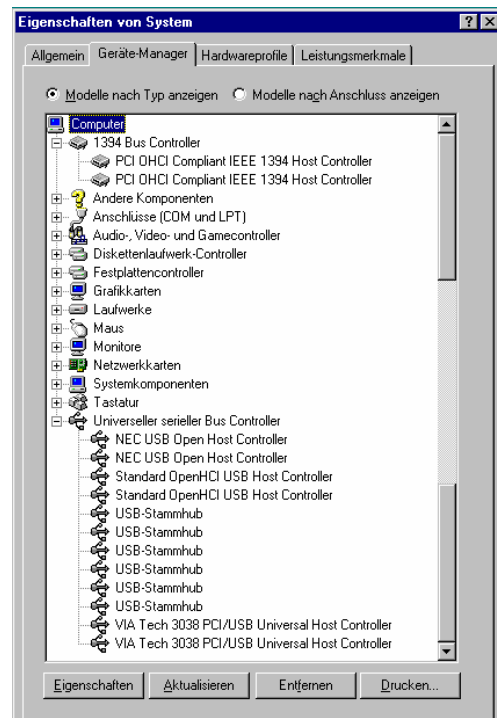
Eigenschaften von System

? X

Allgemein | Geräte-Manager | Hardwareprofile | Leistungsmerkmale

Modelle nach Typ anzeigen   Modelle nach Anschluss anzeigen

Computer
1394 Bus Controller
PCI OHCI Compliant IEEE 1394 Host Controller
PCI OHCI Compliant IEEE 1394 Host Controller
Andere Komponenten
Anschlüsse (COM und LPT)
Audio-, Video- und Gamecontroller
Diskettenlaufwerk-Controller
Festplattencontroller
Grafikkarten
Laufwerke
Maus
Monitore
Netzwerkkarten
Systemkomponenten
Tastatur
Universeller serieller Bus Controller
NEC USB Open Host Controller
NEC USB Open Host Controller
Standard OpenHCI USB Host Controller
Standard OpenHCI USB Host Controller
USB-Stammhub
USB-Stammhub
USB-Stammhub
USB-Stammhub
USB-Stammhub
USB-Stammhub
VIA Tech 3038 PCI/USB Universal Host Controller
VIA Tech 3038 PCI/USB Universal Host Controller

Eigenschaften | Aktualisieren | Entfernen | Drucken...